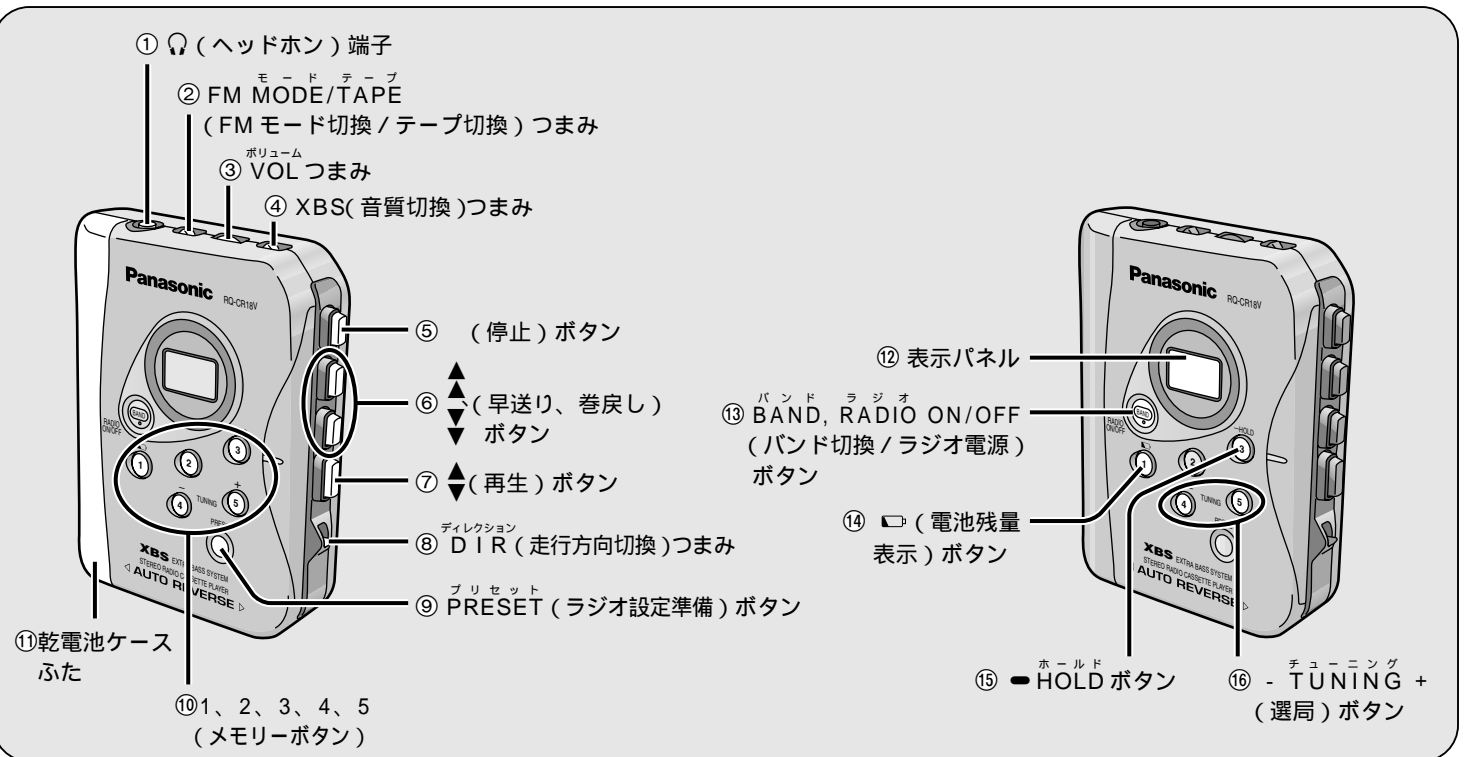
① Ω ( ヘッドホン ) 端子

② FM MODE/TAPE ( FM モード切換 / テープ切換 ) つまみ

③ VOL つまみ

④ XBS( 音質切換 )つまみ

Panasonic RQ-CR18V

⑤ (停止 ) ボタン

⑥ ▲▲、▼▼ ( 早送り、巻戻し ) ボタン

⑦ ▲▼ ( 再生 ) ボタン

⑧ D I R ( 走行方向切換 )つまみ

⑨ PRESET ( ラジオ設定準備 ) ボタン

⑩1、2、3、4、5 ( メモリーボタン )

⑪乾電池ケース ふた

BAND RADIO ON/OFF 1 2 3 4 5 TUNING PRESET

XBS EXTRA BASS SYSTEM STEREO RADIO CASSETTE PLAYER ◁ AUTO REVERSE ▷

Panasonic RQ-CR18V

⑫ 表示パネル

⑬ BAND, RADIO ON/OFF ( バンド切換 / ラジオ電源 ) ボタン

⑭ ▭ ( 電池残量表示 ) ボタン

HOLD TUNING

XBS EXTRA BASS SYSTEM STEREO RADIO CASSETTE PLAYER AUTO REVERSE ▷

⑮ ━ HOLD ボタン

⑯ - T U N I N G + ( 選局 ) ボタン